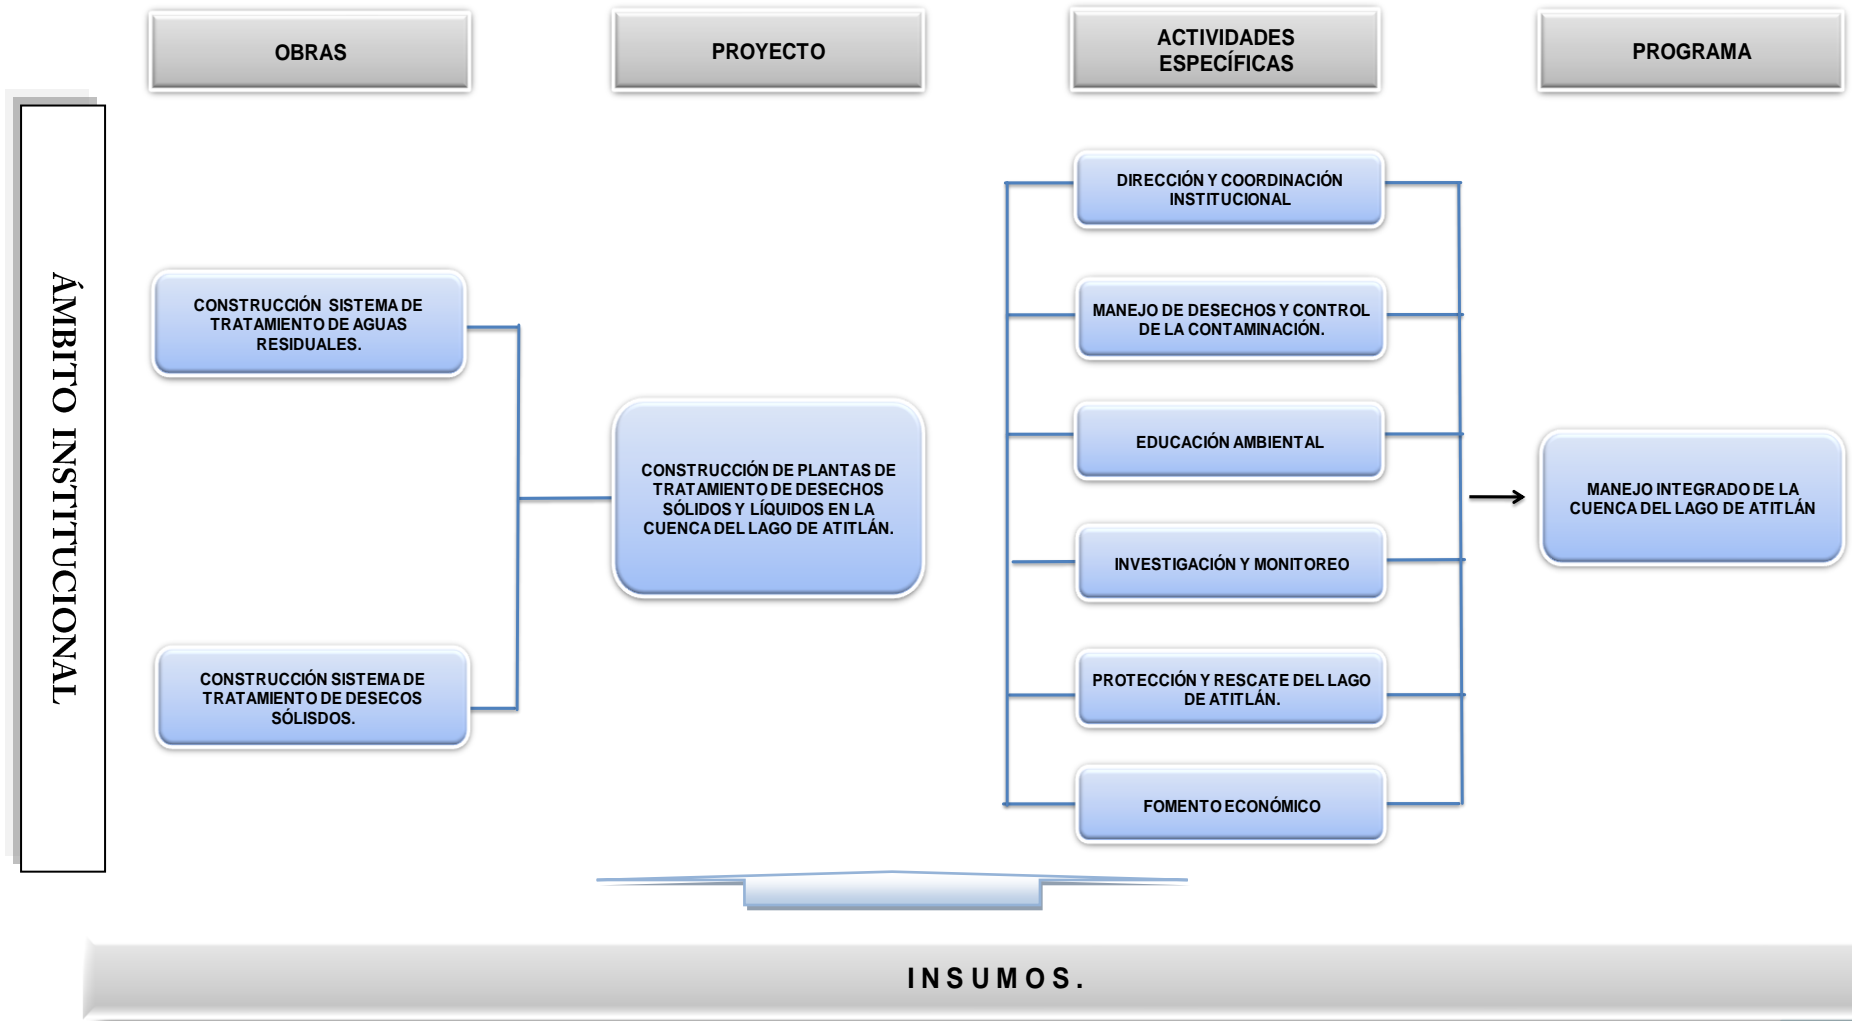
OBRAS

PROYECTO

ACTIVIDADES ESPECÍFICAS

PROGRAMA

ÁMBITO INSTITUCIONAL

CONSTRUCCIÓN SISTEMA DE TRATAMIENTO DE AGUAS RESIDUALES.

CONSTRUCCIÓN SISTEMA DE TRATAMIENTO DE DESECOS SÓLISDOS.

CONSTRUCCIÓN DE PLANTAS DE TRATAMIENTO DE DESECHOS SÓLIDOS Y LÍQUIDOS EN LA CUENCA DEL LAGO DE ATITLÁN.

DIRECCIÓN Y COORDINACIÓN INSTITUCIONAL

MANEJO DE DESECHOS Y CONTROL DE LA CONTAMINACIÓN.

EDUCACIÓN AMBIENTAL

INVESTIGACIÓN Y MONITOREO

PROTECCIÓN Y RESCATE DEL LAGO DE ATITLÁN.

FOMENTO ECONÓMICO

MANEJO INTEGRADO DE LA CUENCA DEL LAGO DE ATITLÁN

INSUMOS.